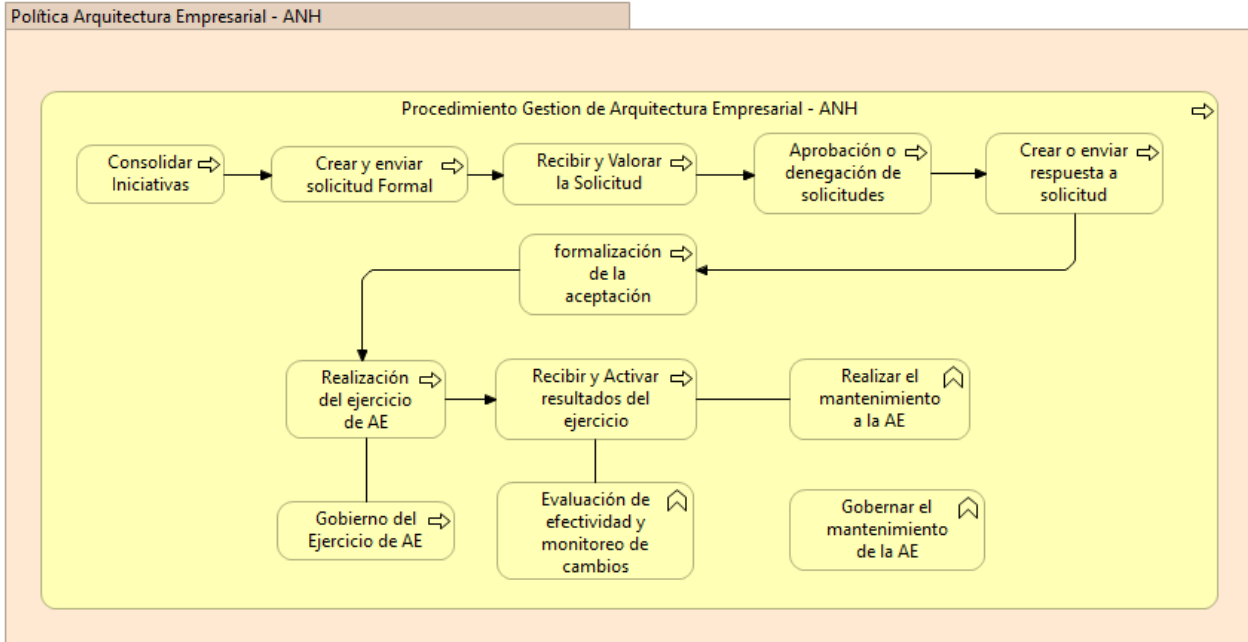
Política Arquitectura Empresarial - ANH

Procedimiento Gestion de Arquitectura Empresarial - ANH

Consolidar Iniciativas

Crear y enviar solicitud Formal

Recibir y Valorar la Solicitud

Aprobación o denegación de solicitudes

Crear o enviar respuesta a solicitud

formalización de la aceptación

Realización del ejercicio de AE

Recibir y Activar resultados del ejercicio

Realizar el mantenimiento a la AE

Gobierno del Ejercicio de AE

Evaluación de efectividad y monitoreo de cambios

Gobernar el mantenimiento de la AE